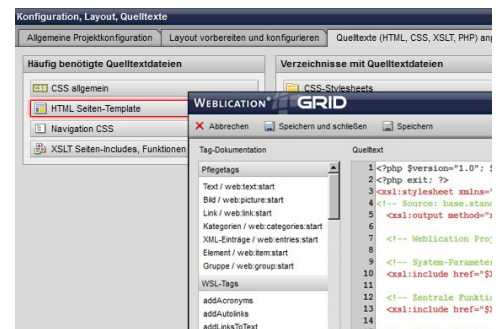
Konfiguration, Layout, Quelltexte

Allgemeine Projektkonfiguration | Layout vorbereiten und konfigurieren | Quelltexte (HTML, CSS, XSLT, PHP) an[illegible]

Häufig benötigte Quelltextdateien

CSS allgemein

HTML Seiten-Template

Navigation CSS

XSLT Seiten-Includes, Funktionen

Verzeichnisse mit Quelltextdateien

CSS-Stylesheets

WEBLICATION GRID

Abbrechen | Speichern und schließen | Speichern

Tag-Dokumentation

Pflegetags

Text / web:text:start
Bild / web:picture:start
Link / web:link:start
Kategorien / web:categories:start
XML-Einträge / web:entries:start
Element / web:item:start
Gruppe / web:group:start

WSL-Tags

addAcronyms
addAutolinks
addLinksToText

Quelltext

1 <?php $version="1.0"; $
2 <?php exit; ?>
3 <xsl:stylesheet xmlns="
4 <!-- Source: base.stand
5 <xsl:output method="
6
7 <!-- Weblication Proj
8
9 <!-- System-Parameter
10 <xsl:include href="$
11
12 <!-- Zentrale Funktio
13 <xsl:include href="$
14